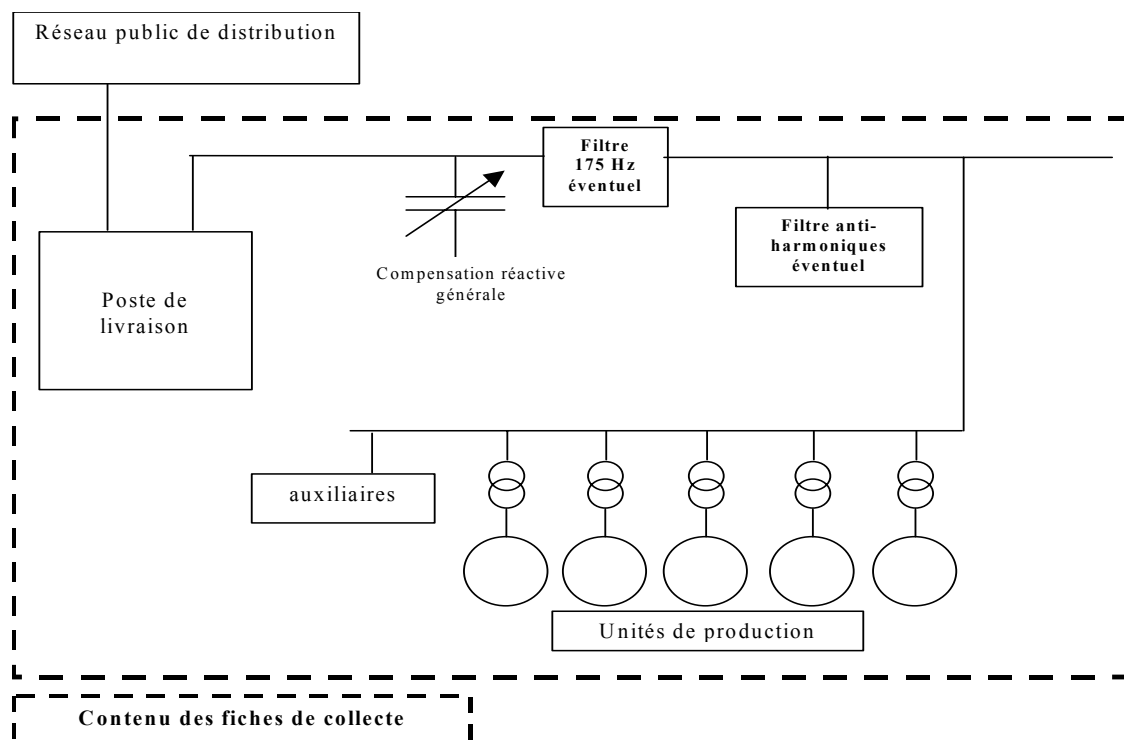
Réseau public de distribution

Filtre 175 Hz éventuel

Filtre anti-harmoniques éventuel

Compensation réactive générale

Poste de livraison

auxiliaires

Unités de production

Contenu des fiches de collecte